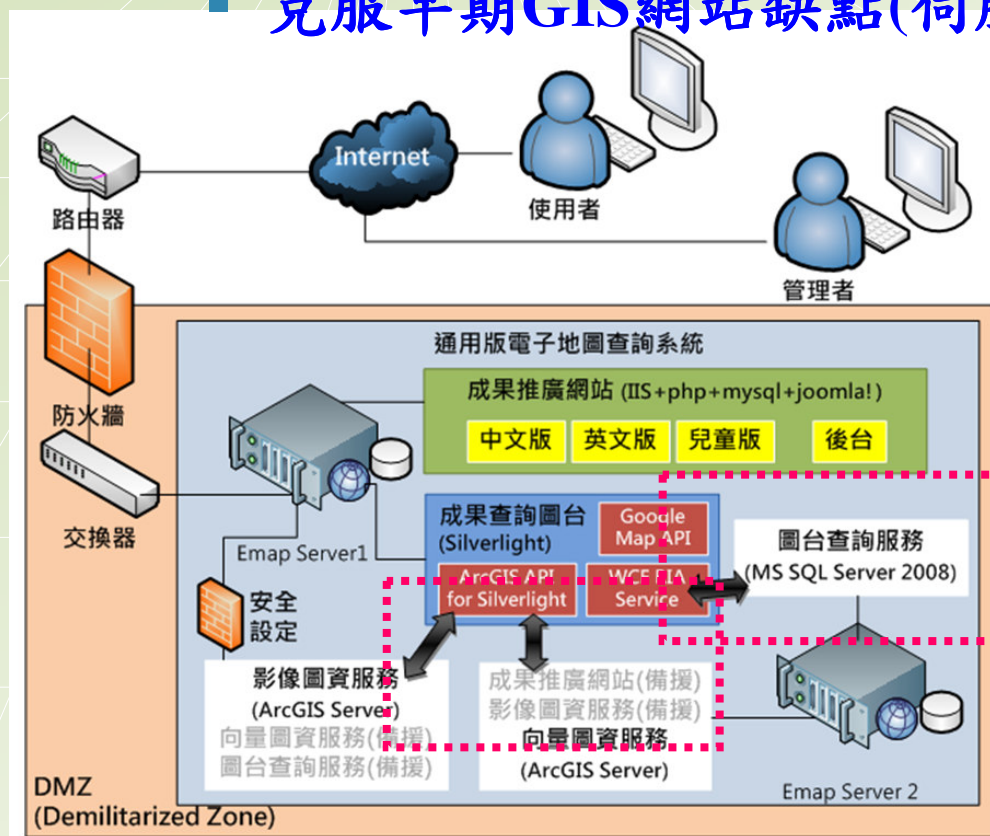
克服早期GIS網站缺點(伺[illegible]

Internet

使用者

路由器

管理者

防火牆

交換器

通用版電子地圖查詢系統

成果推廣網站 (IIS+php+mysql+joomla!)

中文版

英文版

兒童版

後台

Emap Server1

成果查詢圖台 (Silverlight)

Google Map API

ArcGIS API for Silverlight

WCF RIA Service

圖台查詢服務 (MS SQL Server 2008)

安全設定

影像圖資服務 (ArcGIS Server)

向量圖資服務(備援)

圖台查詢服務(備援)

成果推廣網站(備援)

影像圖資服務(備援)

向量圖資服務 (ArcGIS Server)

DMZ (Demilitarized Zone)

Emap Server 2